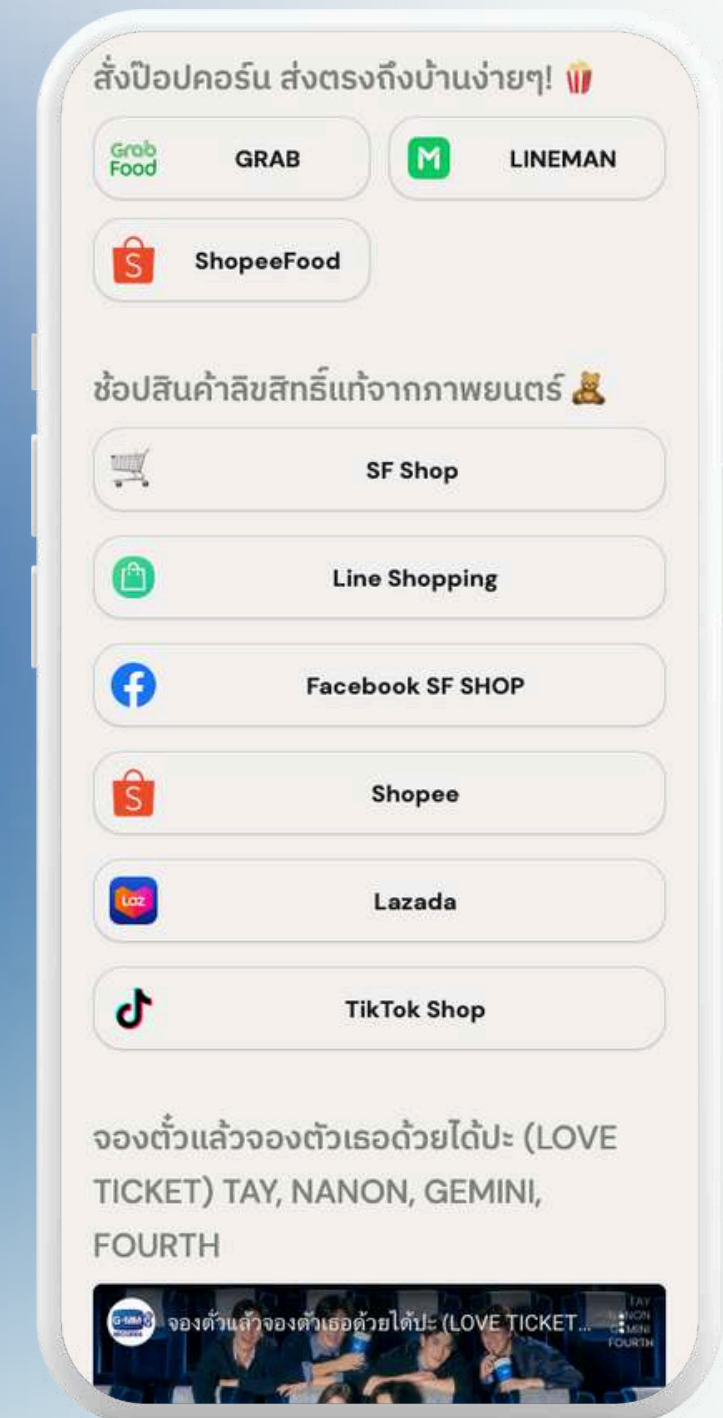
สั่งป๊อปคอร์น ส่งตรงถึงบ้านง่ายๆ!

Grab Food GRAB

LINEMAN

ShopeeFood

ช้อปสินค้าลิขสิทธิ์แท้จากภาพยนตร์

SF Shop

Line Shopping

Facebook SF SHOP

Shopee

Laz Lazada

TikTok Shop

จองตั๋วแล้วจองตัวเธอด้วยได้ปะ (LOVE TICKET) TAY, NANON, GEMINI, FOURTH

จองตั๋วแล้วจองตัวเธอด้วยได้ปะ (LOVE TICKET...

TAY NANON GEMINI FOURTH